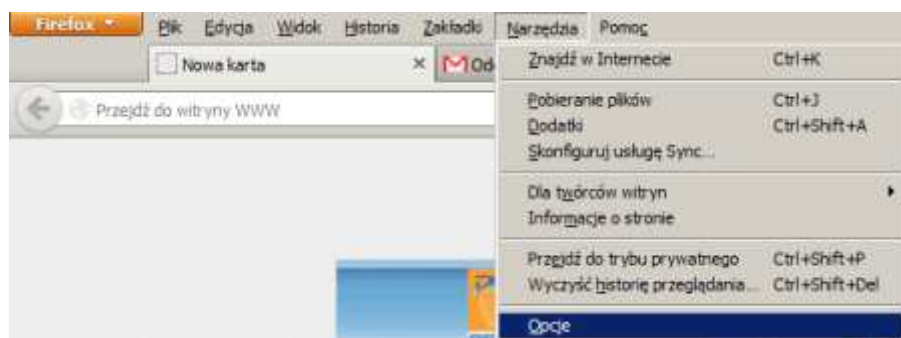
Firefox

Plik Edycja Widok Historia Zakładki Narzędzia Pomoc

Nowa karta ×

Od

Przejdź do witryny WWW

Znajdź w Internecie Ctrl+K

Pobieranie plików Ctrl+J
Dodatki Ctrl+Shift+A
Skonfiguruj usługę Sync...

Dla twórców witryn
Informacje o stronie

Przejdź do trybu prywatnego Ctrl+Shift+P
Wyczyść historię przeglądania... Ctrl+Shift+Del

Opcje